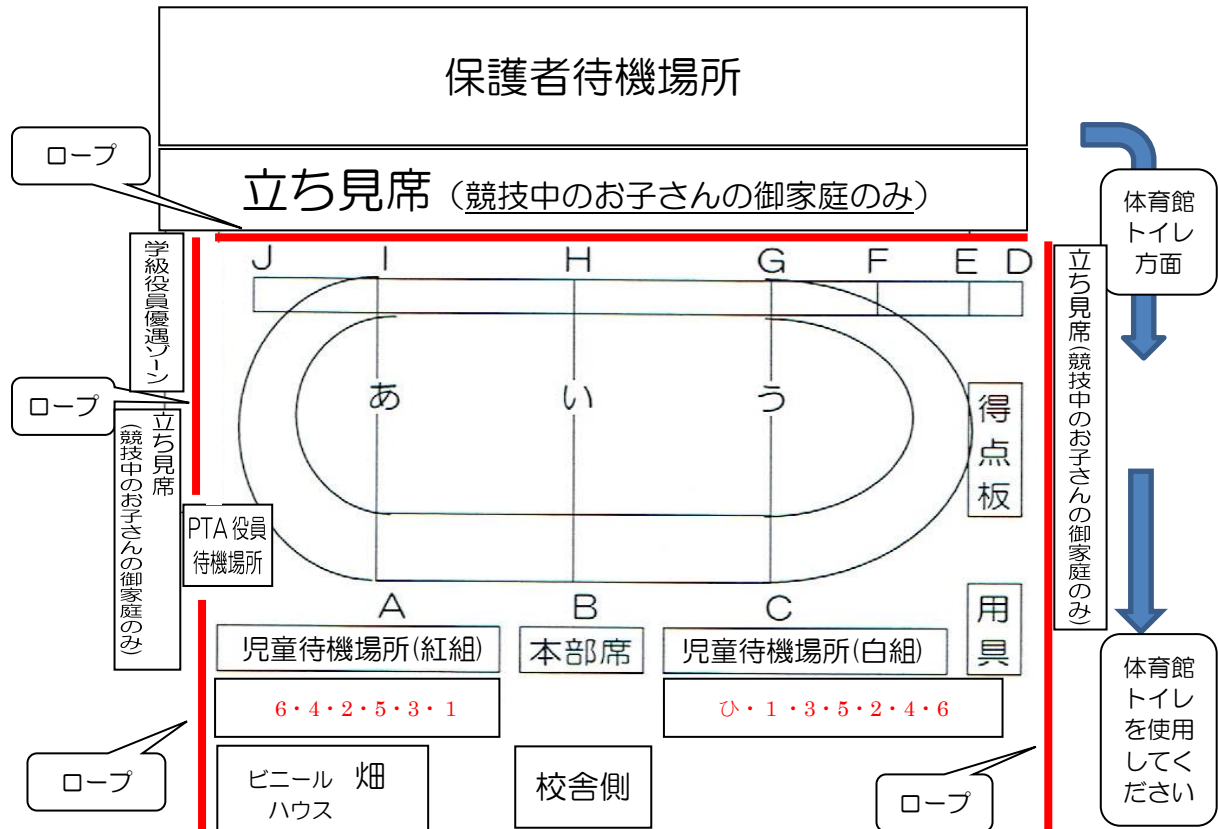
保護者待機場所

ロープ

立ち見席（競技中のお子さんの御家庭のみ）

体育館トイレ方面

学級役員優遇ゾーン

J　I　H　G　F　E　D

立ち見席（競技中のお子さんの御家庭のみ）

ロープ

立ち見席（競技中のお子さんの御家庭のみ）

あ　い　う

得点板

PTA役員待機場所

A　B　C

用具

児童待機場所(紅組)

本部席

児童待機場所(白組)

6・4・2・5・3・1

ひ・1・3・5・2・4・6

体育館トイレを使用してください

ロープ

ビニールハウス　畑

校舎側

ロープ